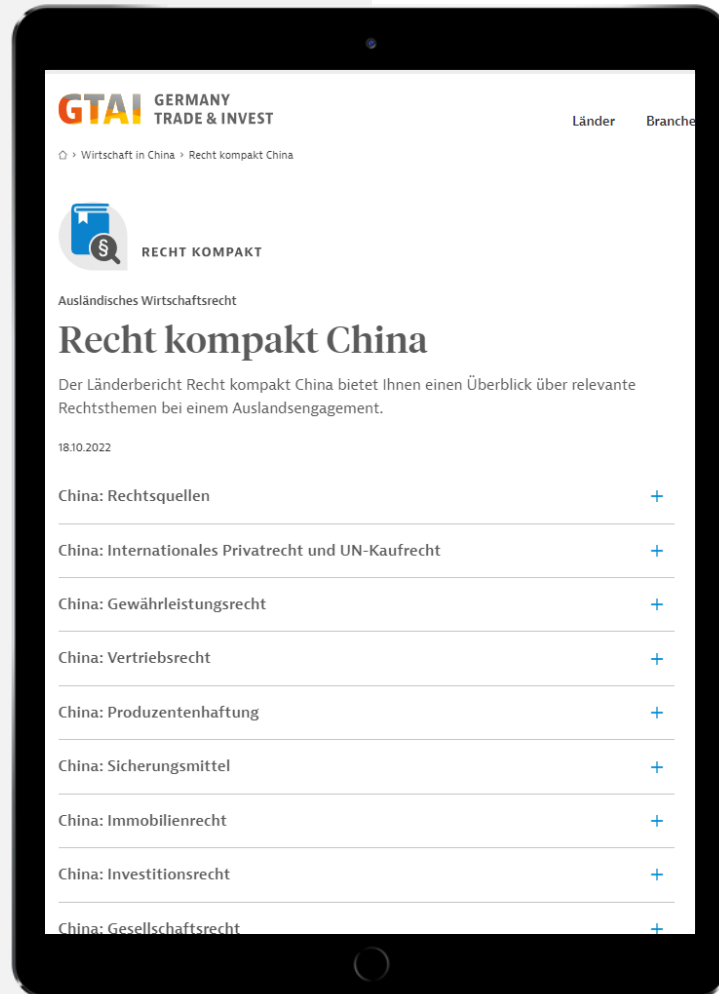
GTAI GERMANY TRADE & INVEST

Länder Branche

⌂ > Wirtschaft in China > Recht kompakt China

RECHT KOMPAKT

Ausländisches Wirtschaftsrecht

Recht kompakt China

Der Länderbericht Recht kompakt China bietet Ihnen einen Überblick über relevante Rechtsthemen bei einem Auslandsengagement.

18.10.2022

China: Rechtsquellen +

China: Internationales Privatrecht und UN-Kaufrecht +

China: Gewährleistungsrecht +

China: Vertriebsrecht +

China: Produzentenhaftung +

China: Sicherungsmittel +

China: Immobilienrecht +

China: Investitionsrecht +

China: Gesellschaftsrecht +